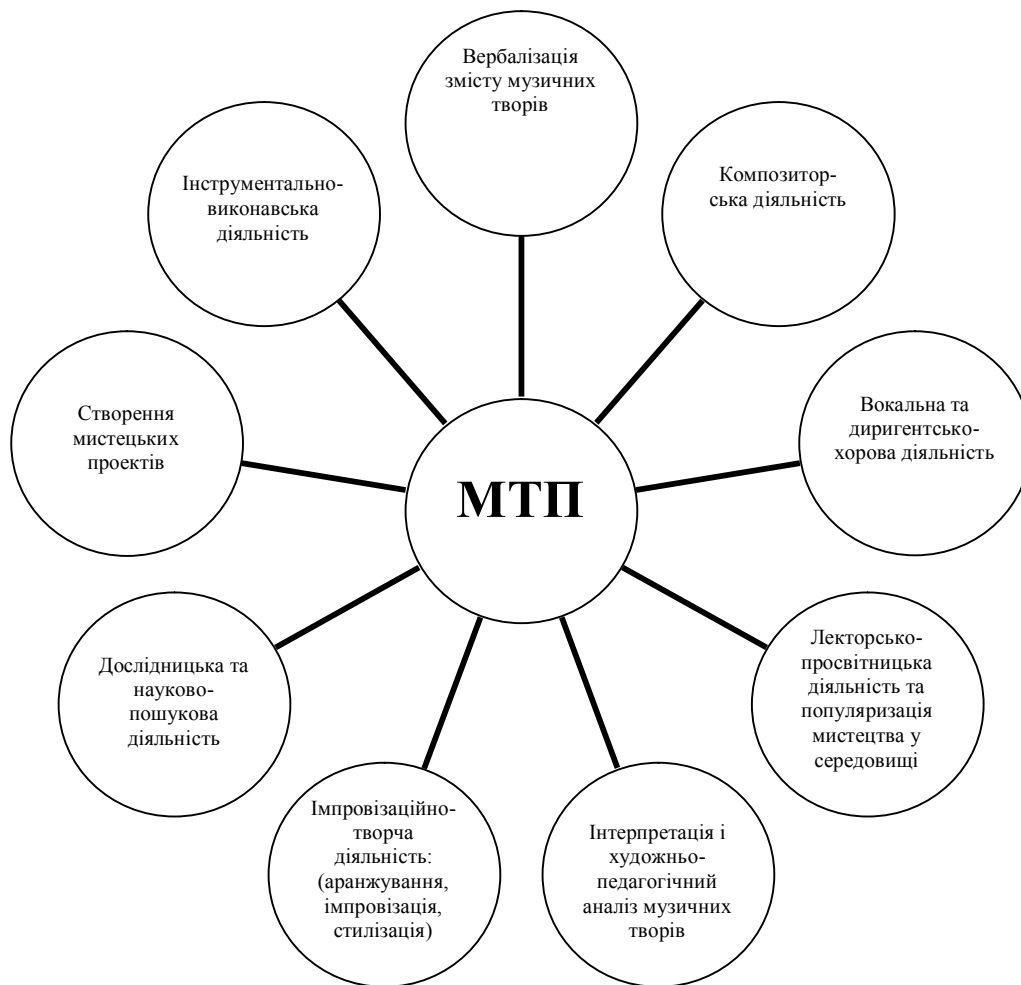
Вербалізація змісту музичних творів

Композиторська діяльність

Інструментально-виконавська діяльність

Створення мистецьких проектів

МТП

Вокальна та диригентсько-хорова діяльність

Лекторсько-просвітницька діяльність та популяризація мистецтва у середовищі

Дослідницька та науково-пошукова діяльність

Імпровізаційно-творча діяльність: (аранжування, імпровізація, стилізація)

Інтерпретація і художньо-педагогічний аналіз музичних творів